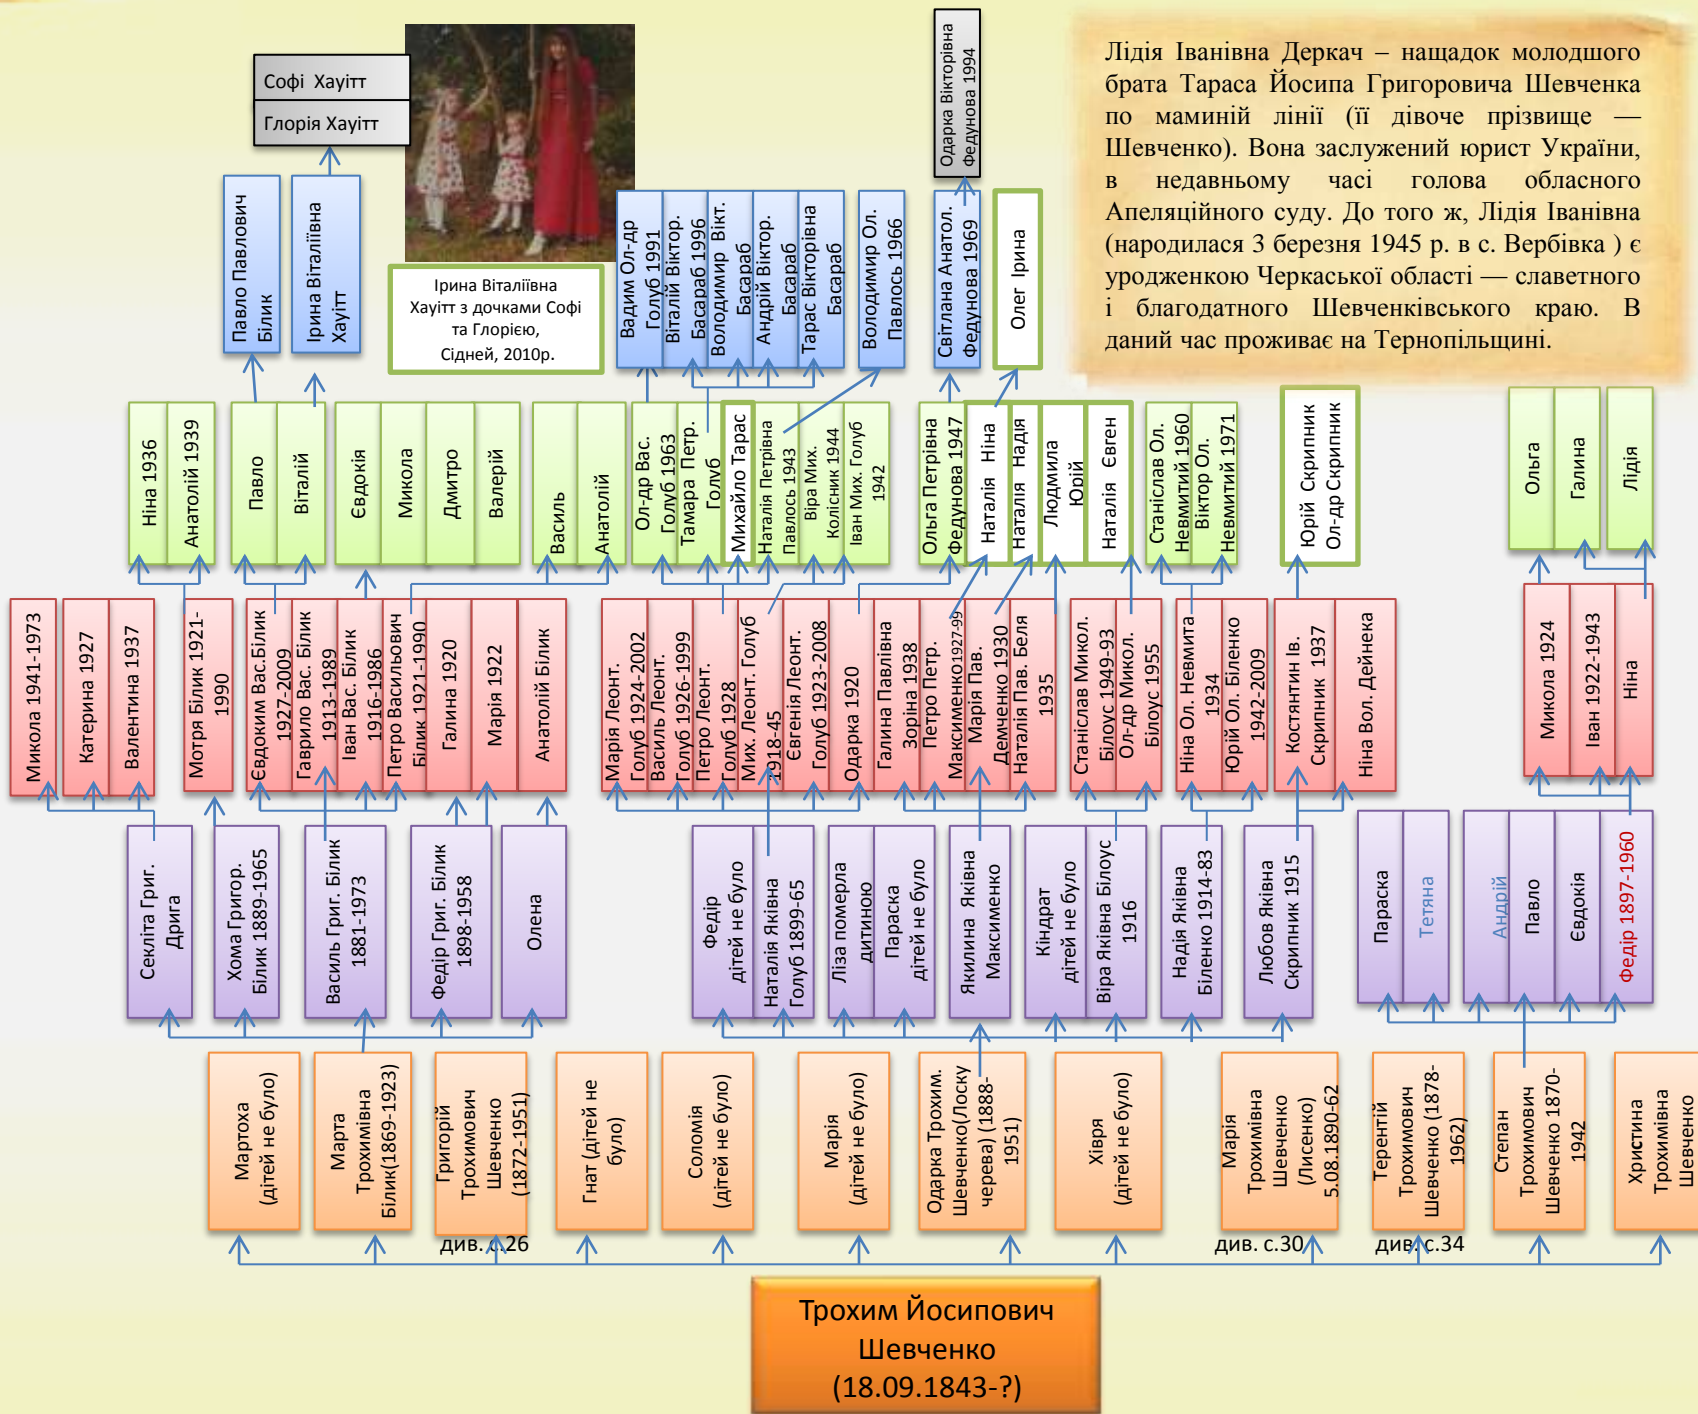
Лідія Іванівна Деркач – нащадок молодшого брата Тараса Йосипа Григоровича Шевченка по маминій лінії (її дівоче прізвище — Шевченко). Вона заслужений юрист України, в недавньому часі голова обласного Апеляційного суду. До того ж, Лідія Іванівна (народилася 3 березня 1945 р. в с. Вербівка ) є уродженкою Черкаської області — славетного і благодатного Шевченківського краю. В даний час проживає на Тернопільщині.

Софі Хауітт
Глорія Хауітт

Павло Павлович Білик
Ірина Віталіївна Хауітт

Ірина Віталіївна Хауітт з дочками Софі та Глорією, Сідней, 2010р.

Вадим Ол-др Голуб 1991
Віталій Віктор. Басараб 1996
Володимир Вікт. Басараб
Андрій Віктор. Басараб
Тарас Вікторівна Басараб
Володимир Ол. Павлось 1966
Одарка Вікторівна Федунова 1994
Світлана Анатол. Федунова 1969
Олег Ірина

Ніна 1936
Анатолій 1939
Павло
Віталій
Євдокія
Микола
Дмитро
Валерій
Василь
Анатолій
Ол-др Вас. Голуб 1963
Тамара Петр. Голуб
Михайло Тарас
Наталія Петрівна Павлось 1943
Віра Мих. Колісник 1944
Іван Мих. Голуб 1942
Ольга Петрівна Федунова 1947
Наталія Ніна
Наталія Надія
Людмила Юрій
Наталія Євген
Станіслав Ол. Невмитий 1960
Віктор Ол. Невмитий 1971
Юрій Скрипник
Ол-др Скрипник
Ольга
Галина
Лідія

Микола 1941-1973
Катерина 1927
Валентина 1937
Мотря Білик 1921-1990
Євдоким Вас.Білик 1927-2009
Гаврило Вас. Білик 1913-1989
Іван Вас. Білик 1916-1986
Петро Васильович Білик 1921-1990
Галина 1920
Марія 1922
Анатолій Білик
Марія Леонт. Голуб 1924-2002
Василь Леонт. Голуб 1926-1999
Петро Леонт. Голуб 1928
Мих. Леонт. Голуб 1918-45
Євгенія Леонт. Голуб 1923-2008
Одарка 1920
Галина Павлівна
Зоріна 1938
Петро Петр. Максименко1927-99
Марія Пав. Демченко 1930
Наталія Пав. Беля 1935
Станіслав Микол. Білоус 1949-93
Ол-др Микол. Білоус 1955
Ніна Ол. Невмита 1934
Юрій Ол. Біленко 1942-2009
Костянтин Ів. Скрипник 1937
Ніна Вол. Дейнека
Микола 1924
Іван 1922-1943
Ніна

Секліта Григ. Дрига
Хома Григор. Білик 1889-1965
Василь Григ. Білик 1881-1973
Федір Григ. Білик 1898-1958
Олена
Федір дітей не було
Наталія Яківна Голуб 1899-65
Ліза померла дитиною
Параска дітей не було
Якилина Яківна Максименко
Кіндрат дітей не було
Віра Яківна Білоус 1916
Надія Яківна Біленко 1914-83
Любов Яківна Скрипник 1915
Параска
Тетяна
Андрій
Павло
Євдокія
Федір 1897-1960

Мартоха (дітей не було)
Марта Трохимівна Білик(1869-1923)
Григорій Трохимович Шевченко (1872-1951)
Гнат (дітей не було)
Соломія (дітей не було)
Марія (дітей не було)
Одарка Трохим. Шевченко(Лоску черева) (1888-1951)
Хівря (дітей не було)
Марія Трохимівна Шевченко (Лисенко) 5.08.1890-62
Терентій Трохимович Шевченко (1878-1962)
Степан Трохимович Шевченко 1870-1942
Христина Трохимівна Шевченко

див. с.26
див. с.30
див. с.34

Трохим Йосипович Шевченко (18.09.1843-?)